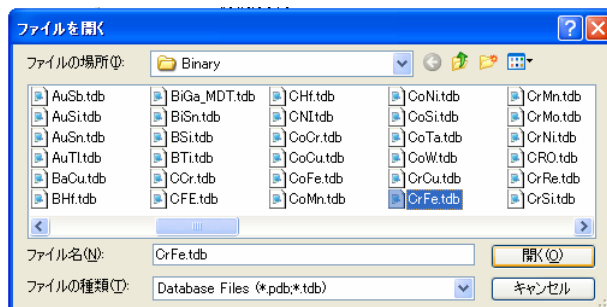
ファイルを開く

ファイルの場所(I): Binary

AuSb.tdb
AuSi.tdb
AuSn.tdb
AuTl.tdb
BaCu.tdb
BHf.tdb

BiGa_MDT.tdb
BiSn.tdb
BSi.tdb
BTi.tdb
CCr.tdb
CFE.tdb

CHf.tdb
CNI.tdb
CoCr.tdb
CoCu.tdb
CoFe.tdb
CoMn.tdb

CoNi.tdb
CoSi.tdb
CoTa.tdb
CoW.tdb
CrCu.tdb
CrFe.tdb

CrMn.tdb
CrMo.tdb
CrNi.tdb
CRO.tdb
CrRe.tdb
CrSi.tdb

ファイル名(N): CrFe.tdb
開く(O)

ファイルの種類(T): Database Files (*.pdb;*.tdb)
キャンセル